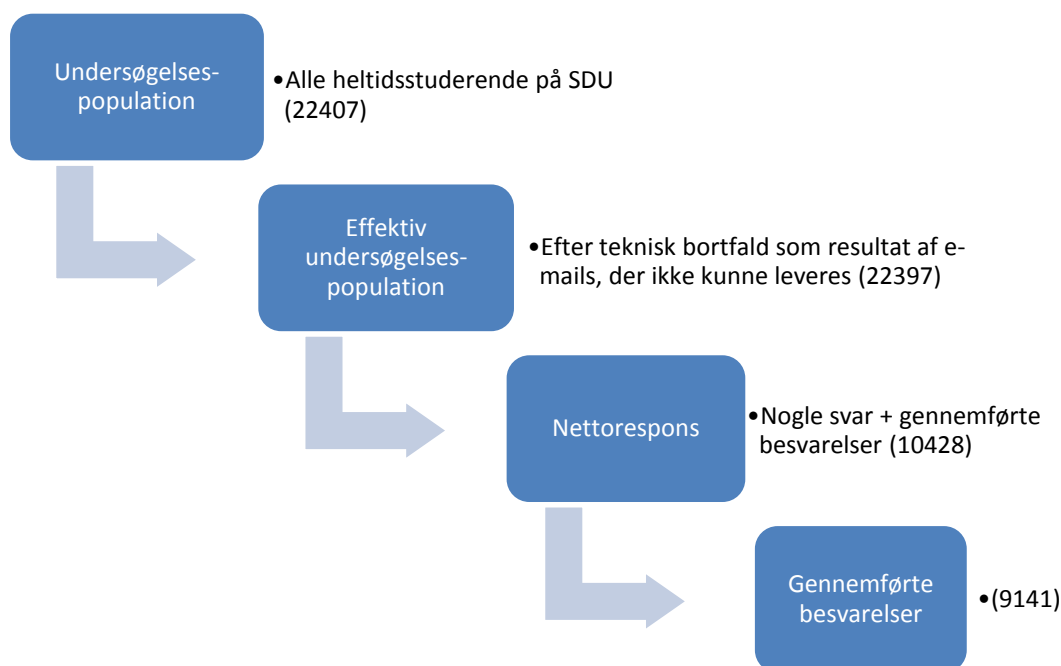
Undersøgelsespopulation

•Alle heltidsstuderende på SDU (22407)

Effektiv undersøgelsespopulation

•Efter teknisk bortfald som resultat af e-mails, der ikke kunne leveres (22397)

Nettorespons

•Nogle svar + gennemførte besvarelser (10428)

Gennemførte besvarelser

•(9141)